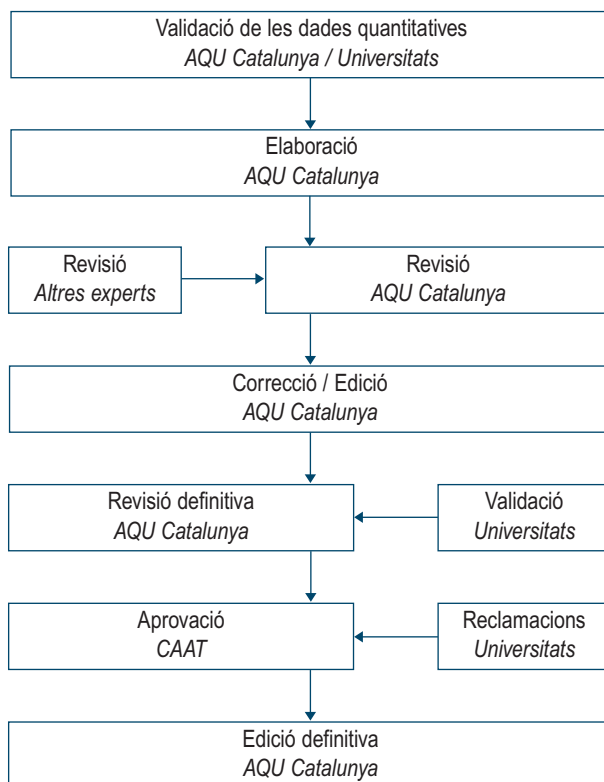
Validació de les dades quantitatives
*AQU Catalunya / Universitats*

Elaboració
*AQU Catalunya*

Revisió
*Altres experts*

Revisió
*AQU Catalunya*

Correcció / Edició
*AQU Catalunya*

Revisió definitiva
*AQU Catalunya*

Validació
*Universitats*

Aprovació
*CAAT*

Reclamacions
*Universitats*

Edició definitiva
*AQU Catalunya*